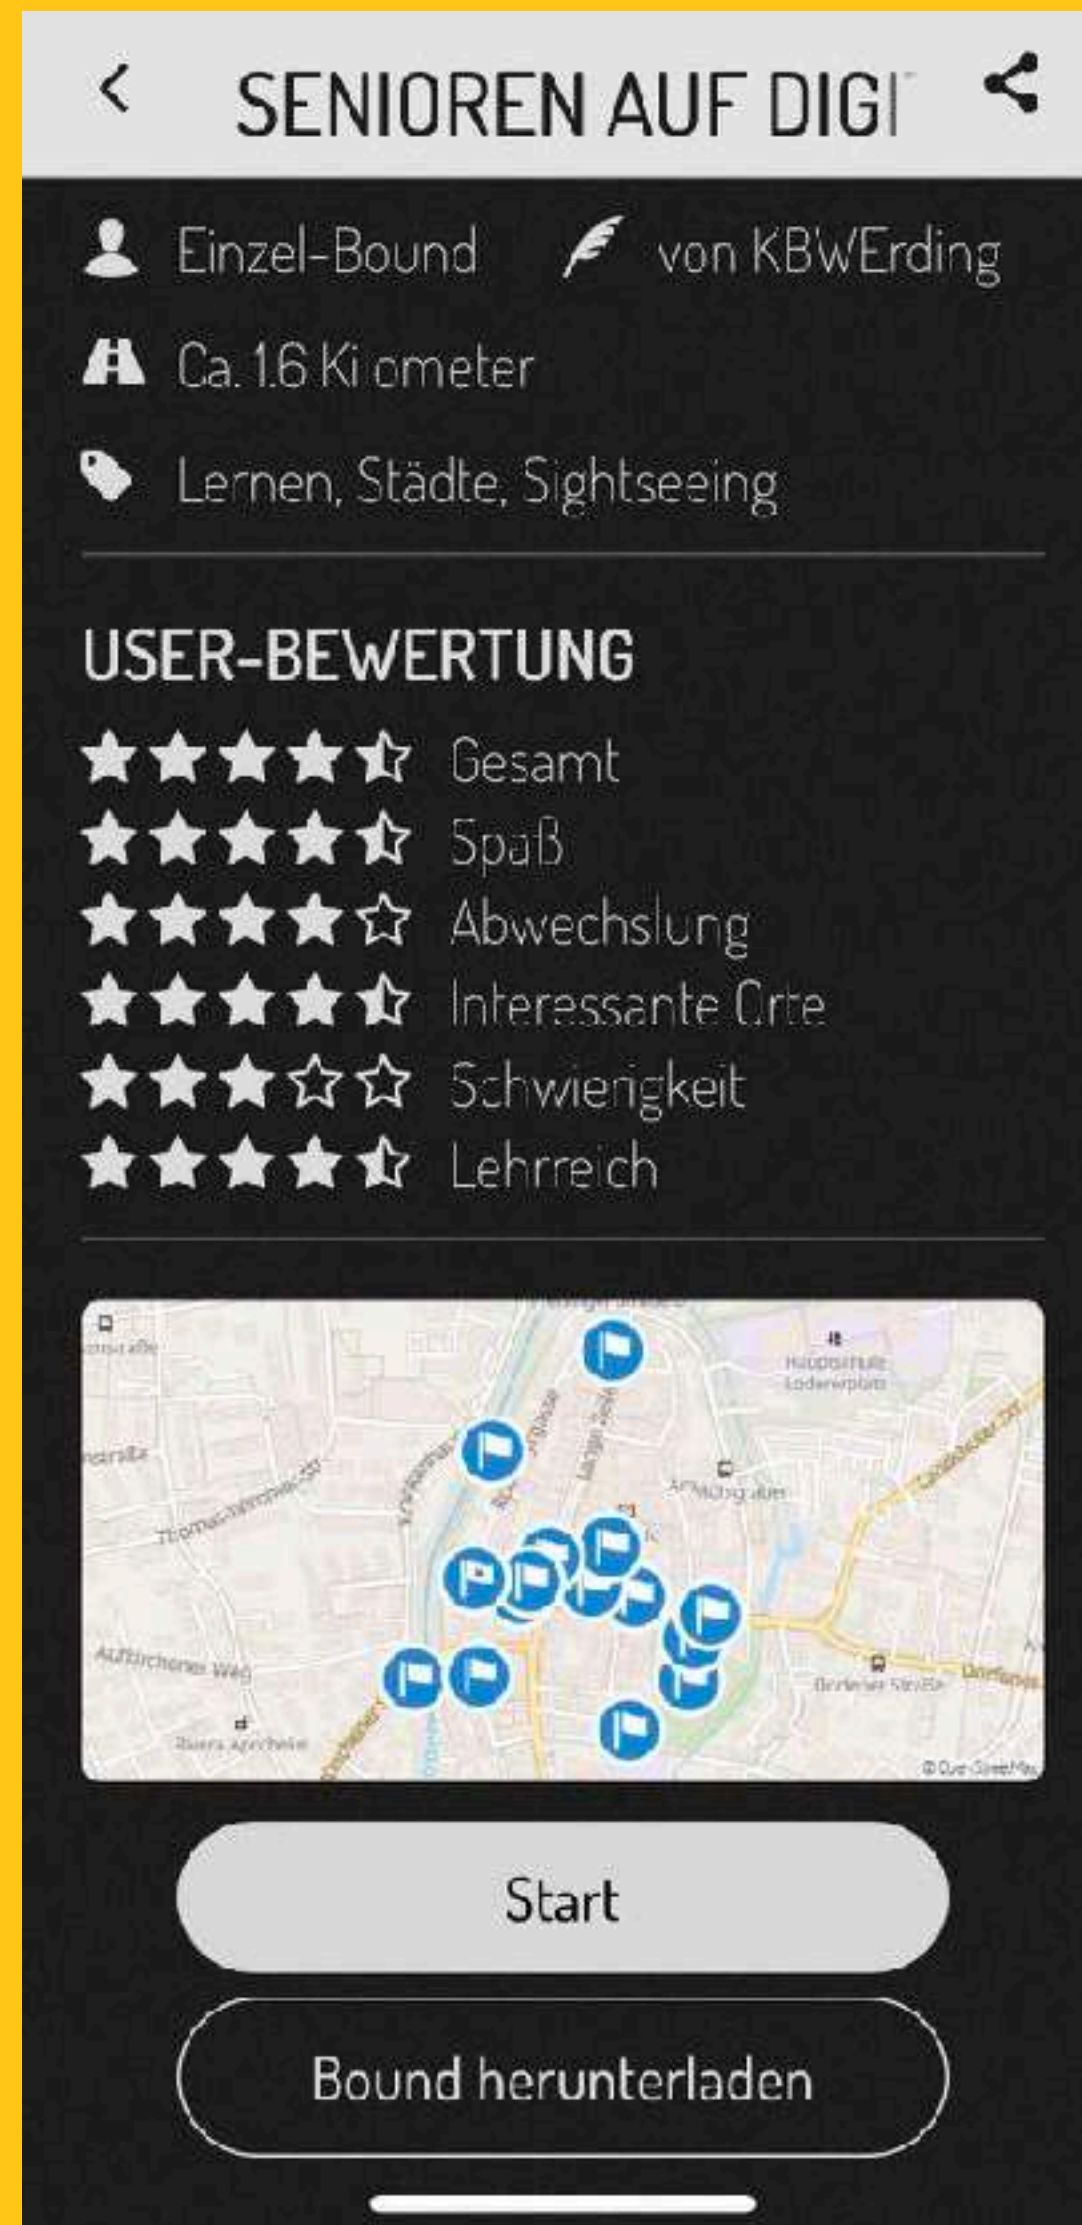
SENIOREN AUF DIGI

Einzel-Bound von KBWErding

Ca. 1.6 Kilometer

Lernen, Städte, Sightseeing

USER-BEWERTUNG

Gesamt
Spaß
Abwechslung
Interessante Orte
Schwierigkeit
Lehrreich

Thomas-Wimmer-Str
Auftkirchener Weg
Hauptschule
© OpenStreetMap

Start

Bound herunterladen